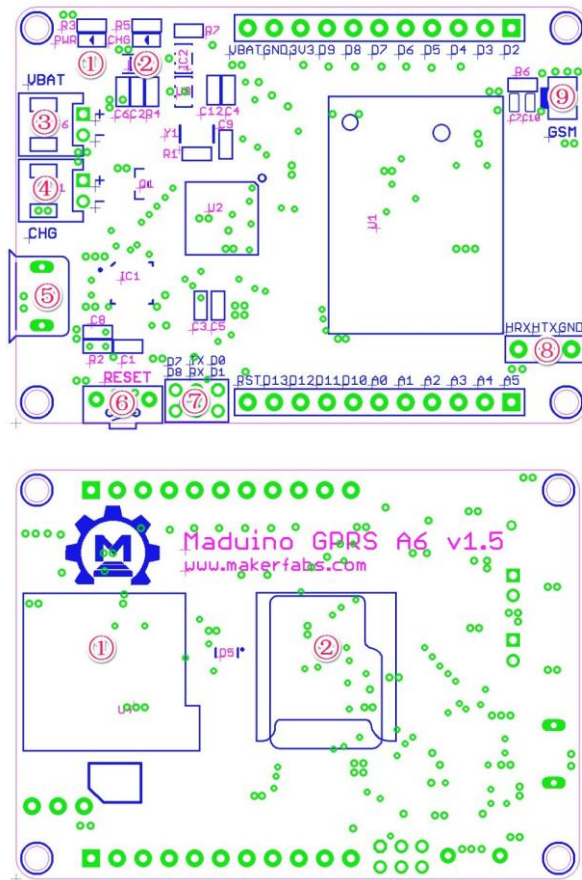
R3 PWR ① R5 CHG ② R7

UBAT GND 3V3 D9 D8 D7 D6 D5 D4 D3 D2

IC2

VBAT ③ C6 C2 R4 L1 C12 C4

R6 ⑨ C7 C10 GSM

Y1 C9 R1

④ Q1

CHG

U2

U1

⑤ IC1

C3 C5

C8

R2 C1

HRX HTX GND ⑧

RESET D7 TX D0 D8 RX D1

⑥ ⑦ RST D13 D12 D11 D10 A0 A1 A2 A3 A4 A5

M

Maduino GPRS A6 v1.5
www.makerfabs.com

① D5

② U4